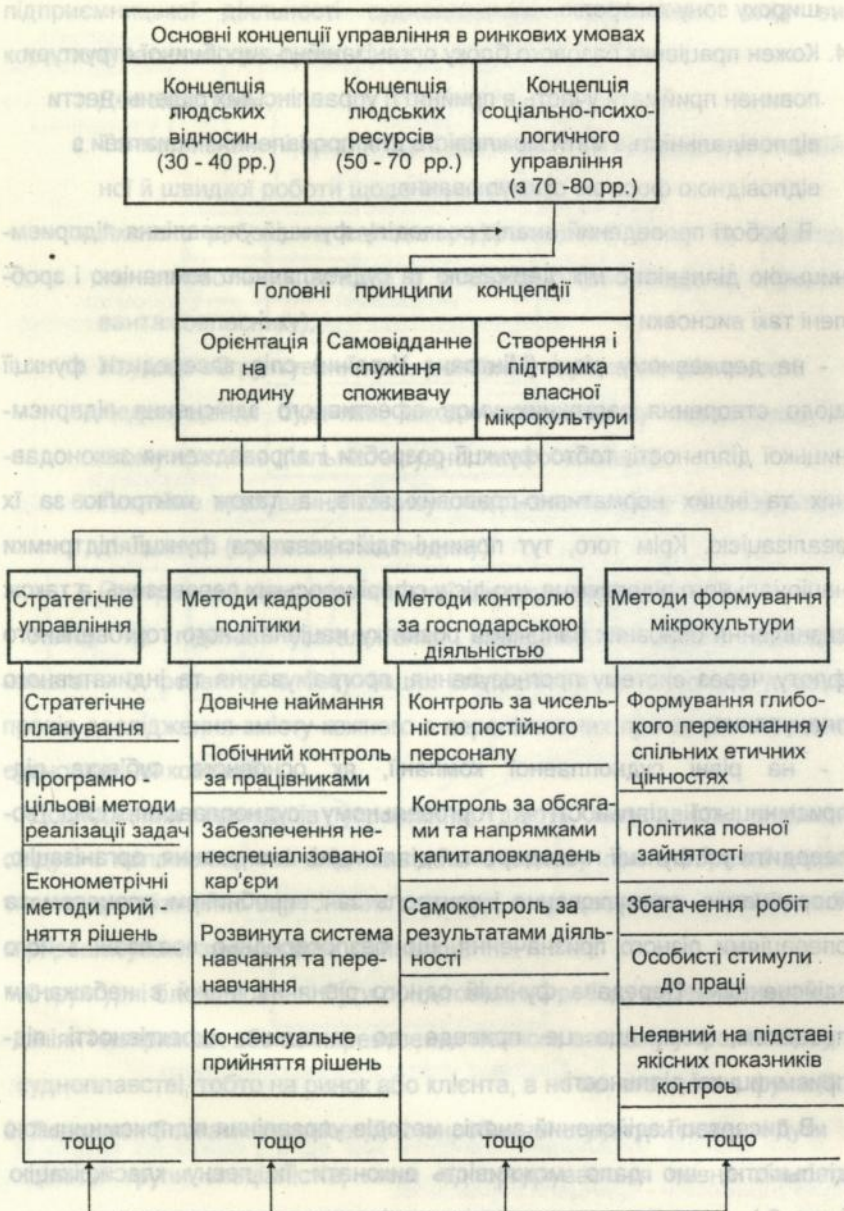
Основні концепції управління в ринкових умовах

Концепція людських відносин (30 - 40 рр.)

Концепція людських ресурсів (50 - 70 рр.)

Концепція соціально-психологічного управління (з 70 -80 рр.)

Головні принципи концепції

Орієнтація на людину

Самовіддане служіння споживачу

Створення і підтримка власної мікрокультури

Стратегічне управління

Методи кадрової політики

Методи контролю за господарською діяльністю

Методи формування мікрокультури

Стратегічне планування

Програмно - цільові методи реалізації задач

Економетрічні методи прий - няття рішень

Довічне наймання

Побічний контроль за працівниками

Забезпечення не-неспеціалізованої кар'єри

Розвинута система навчання та перенавчання

Консенсуальне прийняття рішень

Контроль за чисельністю постійного персоналу

Контроль за обсягами та напрямками капиталовкладень

Самоконтроль за результатами діяльності

Формування глибокого переконання у спільних етичних цінностях

Політика повної зайнятості

Збагачення робіт

Особисті стимули до праці

Неявний на підставі якісних показників контроль

тощо

тощо

тощо

тощо